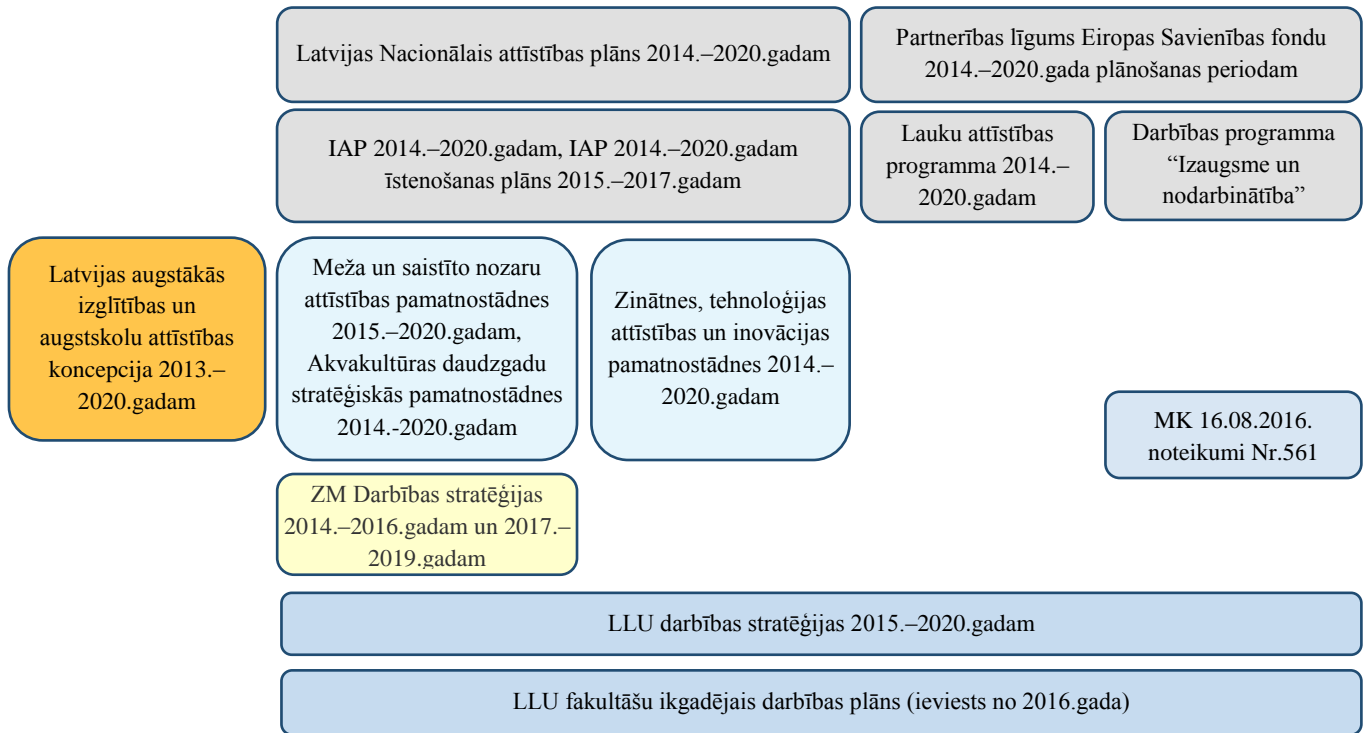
Latvijas Nacionālais attīstības plāns 2014.–2020.gadam

Partnerības līgums Eiropas Savienības fondu 2014.–2020.gada plānošanas periodam

IAP 2014.–2020.gadam, IAP 2014.–2020.gadam īstenošanas plāns 2015.–2017.gadam

Lauku attīstības programma 2014.–2020.gadam

Darbības programma "Izaugsme un nodarbinātība"

Latvijas augstākās izglītības un augstskolu attīstības koncepcija 2013.–2020.gadam

Meža un saistīto nozaru attīstības pamatnostādnes 2015.–2020.gadam, Akvakultūras daudzgadu stratēģiskās pamatnostādnes 2014.-2020.gadam

Zinātnes, tehnoloģijas attīstības un inovācijas pamatnostādnes 2014.–2020.gadam

MK 16.08.2016. noteikumi Nr.561

ZM Darbības stratēģijas 2014.–2016.gadam un 2017.–2019.gadam

LLU darbības stratēģijas 2015.–2020.gadam

LLU fakultāšu ikgadējais darbības plāns (ieviests no 2016.gada)